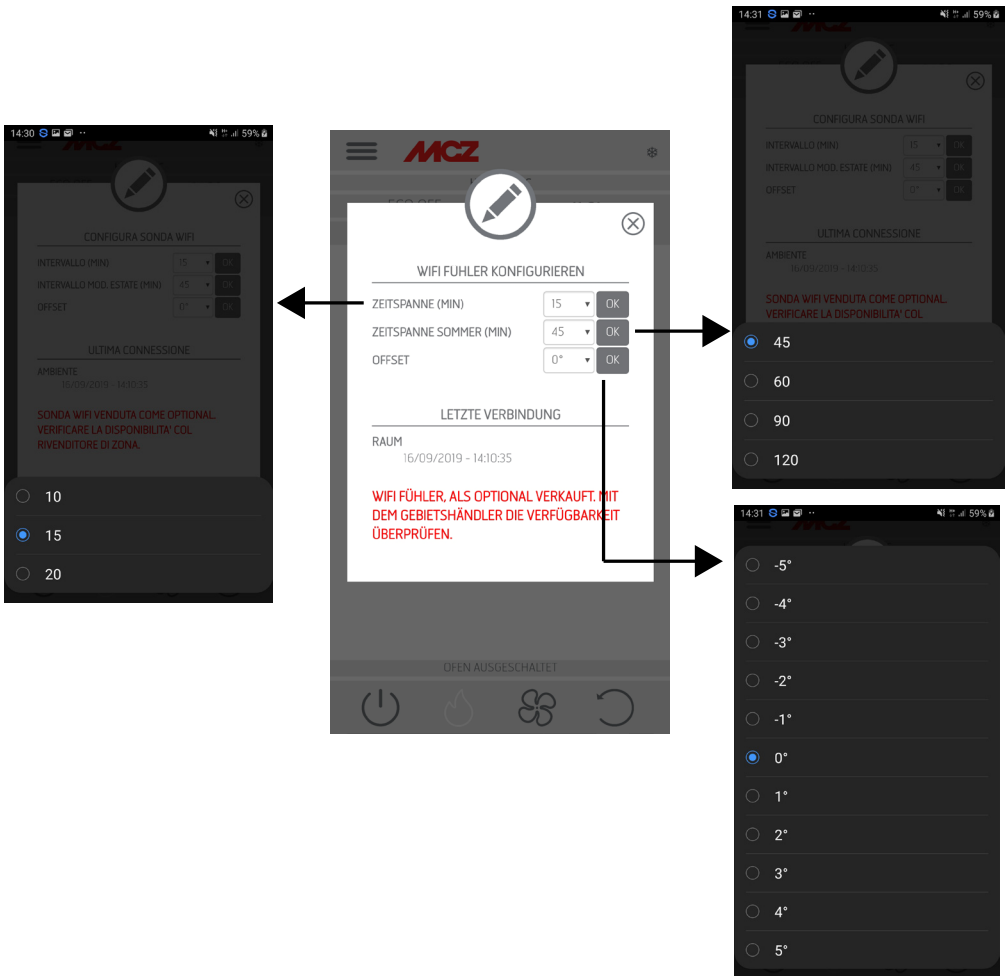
14:30 59%

MCZ

CONFIGURA SONDA WIFI

INTERVALLO (MIN) 15 OK

INTERVALLO MOD. ESTATE (MIN) 45 OK

OFFSET 0° OK

ULTIMA CONNESSIONE

AMBIENTE
16/09/2019 - 14:10:35

SONDA WIFI VENDUTA COME OPTIONAL. VERIFICARE LA DISPONIBILITA' COL RIVENDITORE DI ZONA.

10

15

20

MCZ

WIFI FUHLER KONFIGURIEREN

ZEITSPANNE (MIN) 15 OK

ZEITSPANNE SOMMER (MIN) 45 OK

OFFSET 0° OK

LETZTE VERBINDUNG

RAUM
16/09/2019 - 14:10:35

WIFI FÜHLER, ALS OPTIONAL VERKAUFT. MIT DEM GEBIETSHÄNDLER DIE VERFÜGBARKEIT ÜBERPRÜFEN.

OFEN AUSGESCHALTET

14:31 59%

MCZ

CONFIGURA SONDA WIFI

INTERVALLO (MIN) 15 OK

INTERVALLO MOD. ESTATE (MIN) 45 OK

OFFSET 0° OK

ULTIMA CONNESSIONE

AMBIENTE
16/09/2019 - 14:10:35

SONDA WIFI VENDUTA COME OPTIONAL. VERIFICARE LA DISPONIBILITA' COL

45

60

90

120

14:31 59%

-5°

-4°

-3°

-2°

-1°

0°

1°

2°

3°

4°

5°